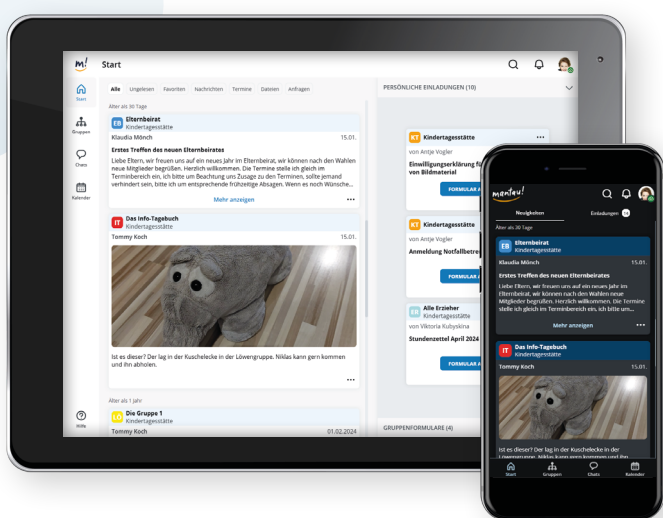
m! Start

Start
Gruppen
Chats
Kalender
Hilfe

Alle Ungelesen Favoriten Nachrichten Termine Dateien Anfragen

Älter als 30 Tage

EB Elternbeirat
Kindertagesstätte
Klaudia Mönch 15.01.
Erstes Treffen des neuen Elternbeirates
Liebe Eltern, wir freuen uns auf ein neues Jahr im Elternbeirat, wir können nach den Wahlen neue Mitglieder begrüßen. Herzlich willkommen. Die Termine stelle ich gleich im Terminbereich ein, ich bitte um Beachtung uns Zusage zu den Terminen, sollte jemand verhindert sein, bitte ich um entsprechende frühzeitige Absagen. Wenn es noch Wünsche...
Mehr anzeigen

IT Das Info-Tagebuch
Kindertagesstätte
Tommy Koch 15.01.
Ist es dieser? Der lag in der Kuschelecke in der Löwengruppe. Niklas kann gern kommen und ihn abholen.

Älter als 1 Jahr
LG Die Gruppe 1
Kindertagesstätte
Tommy Koch 01.02.2024

PERSÖNLICHE EINLADUNGEN (10)

KT Kindertagesstätte
von Antje Vogler
Einwilligungserklärung fü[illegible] von Bildmaterial
FORMULAR A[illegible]

KT Kindertagesstätte
von Antje Vogler
Anmeldung Notfallbetre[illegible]
FORMULAR A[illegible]

EB Alle Erzieher
Kindertagesstätte
von Viktoria Kubyskina
Stundenzettel April 2024
FORMULAR A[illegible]

GRUPPENFORMULARE (4)

manteu!
Neuigkeiten Einladungen 10
Älter als 30 Tage
EB Elternbeirat
Kindertagesstätte
Klaudia Mönch 15.01.
Erstes Treffen des neuen Elternbeirates
Liebe Eltern, wir freuen uns auf ein neues Jahr im Elternbeirat, wir können nach den Wahlen neue Mitglieder begrüßen. Herzlich willkommen. Die Termine stelle ich gleich im Terminbereich ein, ich bitte um...
Mehr anzeigen
IT Das Info-Tagebuch
Kindertagesstätte
Tommy Koch 15.01.
Ist es dieser? Der lag in der Kuschelecke in der Löwengruppe. Niklas kann gern kommen und ihn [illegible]
Start Gruppen Chats Kalender